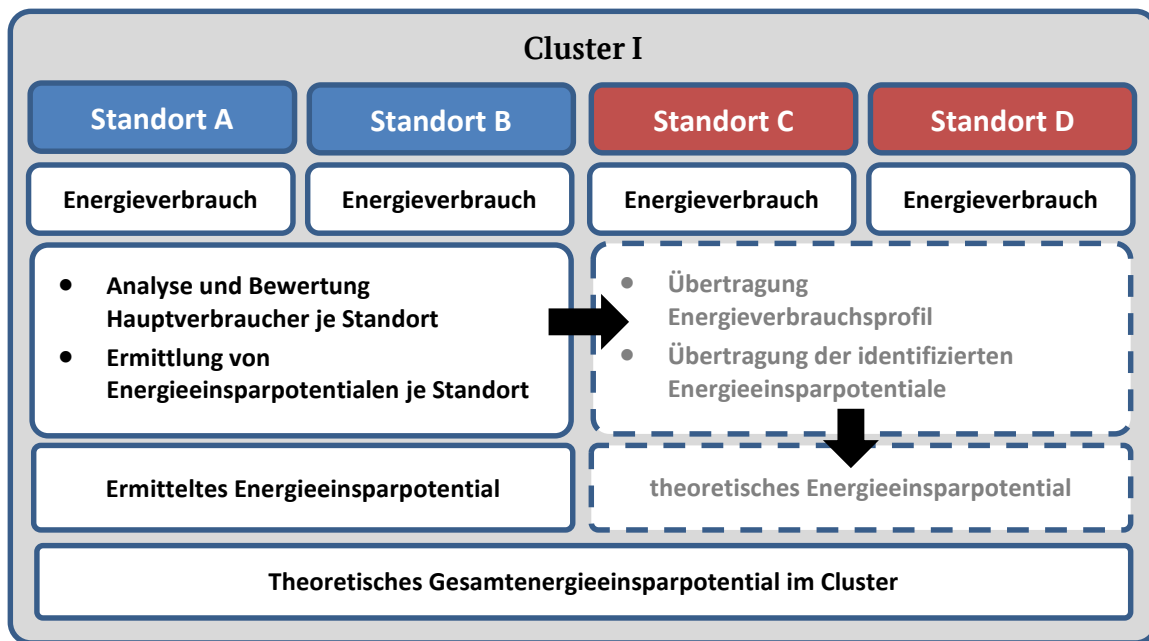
Cluster I

Standort A

Standort B

Standort C

Standort D

Energieverbrauch

Energieverbrauch

Energieverbrauch

Energieverbrauch

- Analyse und Bewertung Hauptverbraucher je Standort
- Ermittlung von Energieeinsparpotentialen je Standort

- Übertragung Energieverbrauchsprofil
- Übertragung der identifizierten Energieeinsparpotentiale

Ermitteltes Energieeinsparpotential

theoretisches Energieeinsparpotential

Theoretisches Gesamtenergieeinsparpotential im Cluster